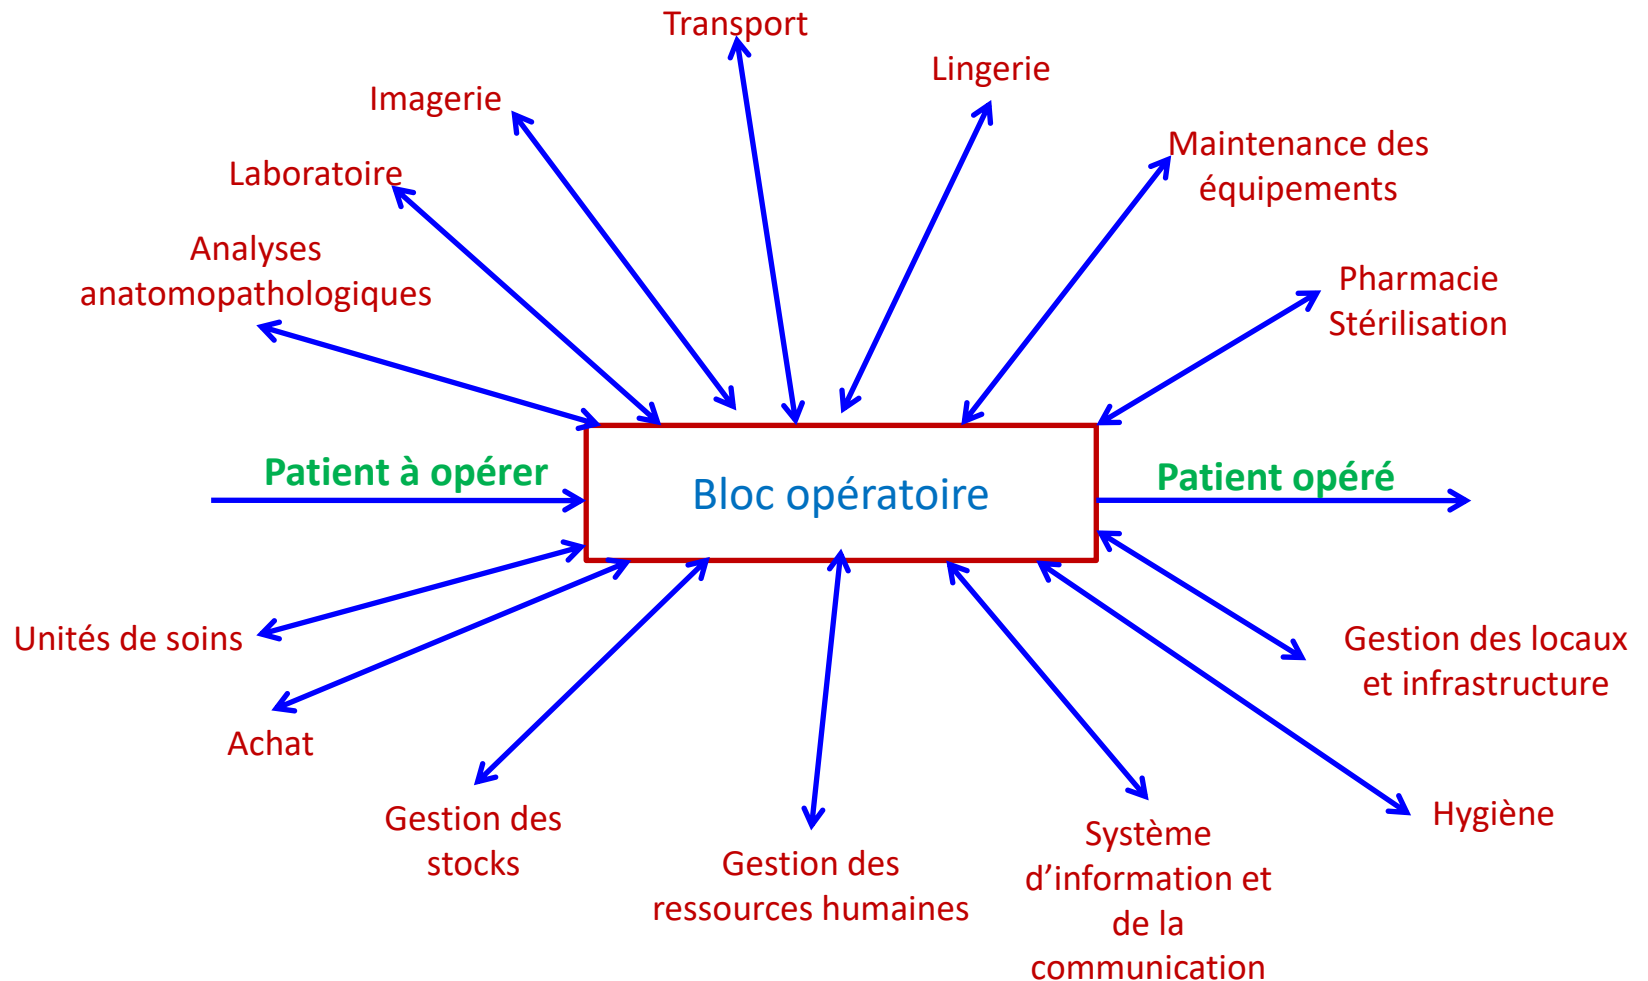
Transport

Imagerie

Lingerie

Laboratoire

Maintenance des équipements

Analyses anatomopathologiques

Pharmacie Stérilisation

Patient à opérer

Bloc opératoire

Patient opéré

Unités de soins

Gestion des locaux et infrastructure

Achat

Gestion des stocks

Gestion des ressources humaines

Système d'information et de la communication

Hygiène